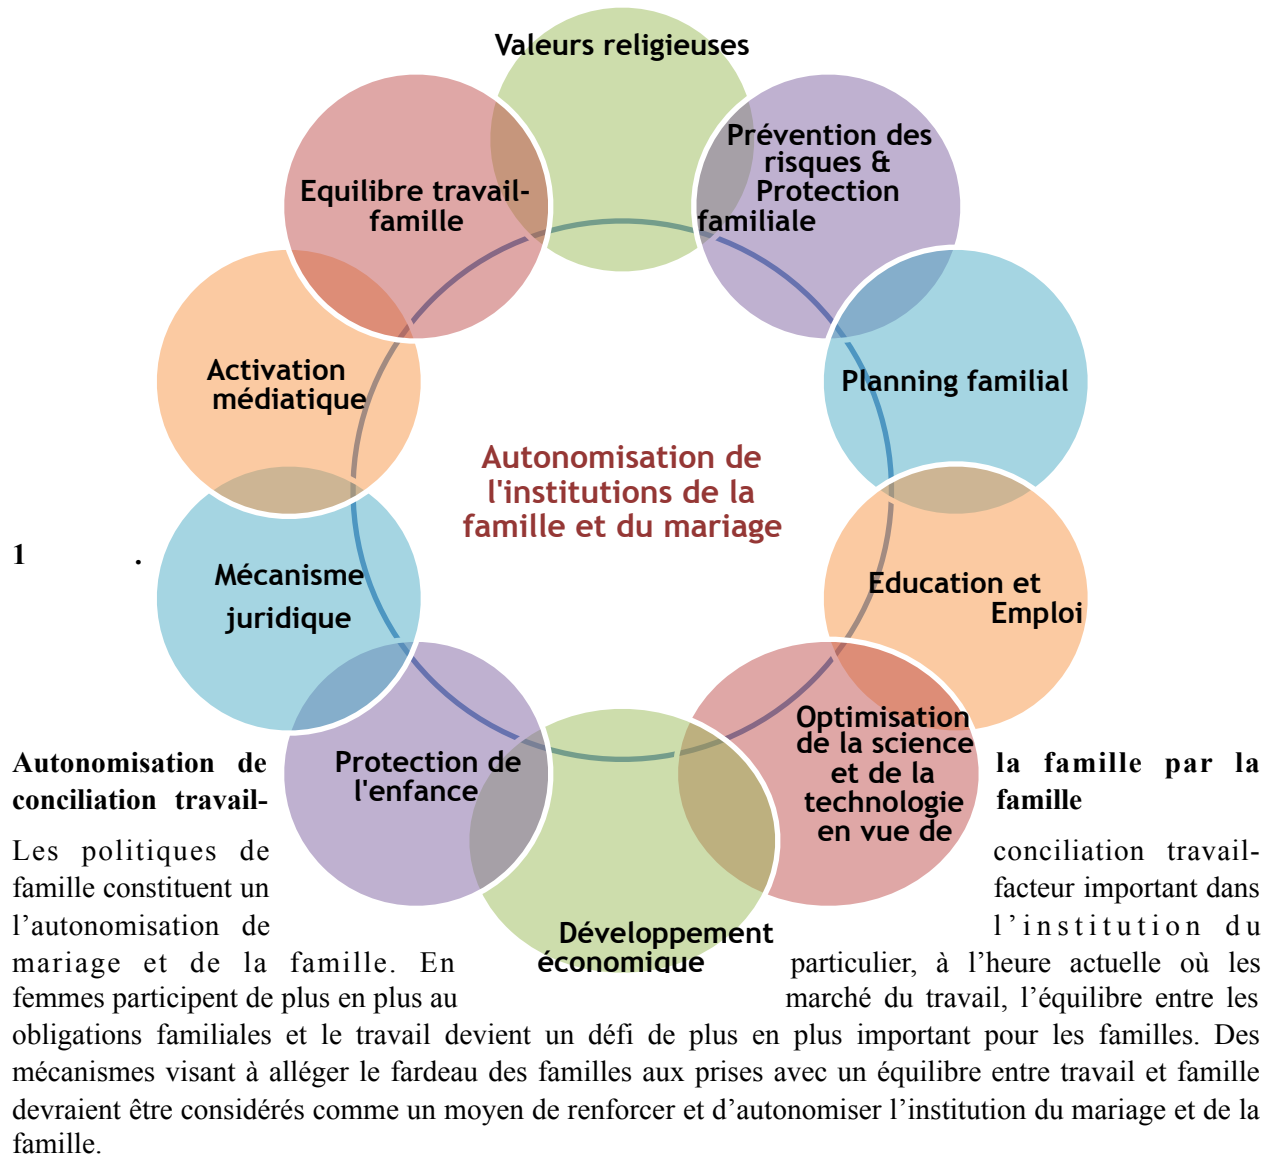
Valeurs religieuses

Prévention des risques & Protection familiale

Planning familial

Education et Emploi

Optimisation de la science et de la technologie en vue de

Développement économique

Protection de l'enfance

Mécanisme juridique

Activation médiatique

Equilibre travail-famille

Autonomisation de l'institutions de la famille et du mariage

1 .

Autonomisation de la famille par la conciliation travail-famille

Les politiques de conciliation travail-famille constituent un facteur important dans l'autonomisation de l'institution du mariage et de la famille. En particulier, à l'heure actuelle où les femmes participent de plus en plus au marché du travail, l'équilibre entre les obligations familiales et le travail devient un défi de plus en plus important pour les familles. Des mécanismes visant à alléger le fardeau des familles aux prises avec un équilibre entre travail et famille devraient être considérés comme un moyen de renforcer et d'autonomiser l'institution du mariage et de la famille.